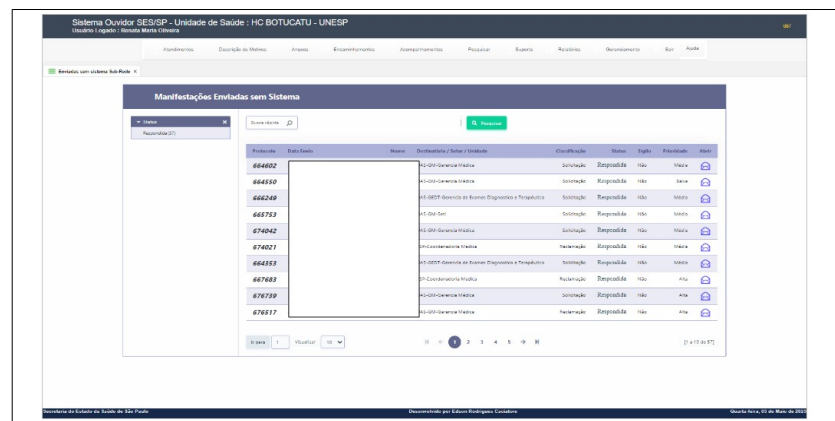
Sistema Ouvidor SES/SP - Unidade de Saúde : HC BOTUCATU - UNESP
Usuário Logado : Renata Maria Oliveira

Atendimentos Descrição de Motivos Anexos Encaminhamentos Acompanhamentos Pesquisar Suporte Relatórios Gerenciamento Sair Ajuda

Enviadas sem sistema Sub-Rede ×

Manifestações Enviadas sem Sistema

Status
Respondida (37)

Busca rápida

Pesquisar

| Protocolo | Data Envio | Nome | Destinatário / Setor / Unidade | Classificação | Status | Sigilo | Prioridade | Abrir |
|---|---|---|---|---|---|---|---|---|
| 664602 | | | HC-GM-Gerencia Médica | Solicitação | Respondida | Não | Média | |
| 664550 | | | HC-GM-Gerencia Médica | Solicitação | Respondida | Não | Baixa | |
| 666249 | | | HC-GEDT-Gerencia de Exames Diagnóstico e Terapêutico | Solicitação | Respondida | Não | Média | |
| 665753 | | | HC-GM-Sati | Solicitação | Respondida | Não | Média | |
| 674042 | | | HC-GM-Gerencia Médica | Solicitação | Respondida | Não | Média | |
| 674021 | | | CM-Coordenadoria Médica | Reclamação | Respondida | Não | Média | |
| 664353 | | | HC-GEDT-Gerencia de Exames Diagnóstico e Terapêutico | Solicitação | Respondida | Não | Média | |
| 667683 | | | CP-Coordenadoria Médica | Reclamação | Respondida | Não | Alta | |
| 676739 | | | HC-GM-Gerencia Médica | Solicitação | Respondida | Não | Alta | |
| 676517 | | | HC-GM-Gerencia Médica | Reclamação | Respondida | Não | Alta | |

Ir para 1 Visualizar 10

1 2 3 4 5

[1 a 10 de 37]

Secretaria de Estado da Saúde de São Paulo
Desenvolvido por Edson Rodrigues Custodio
Quarta-feira, 03 de Maio de 2023